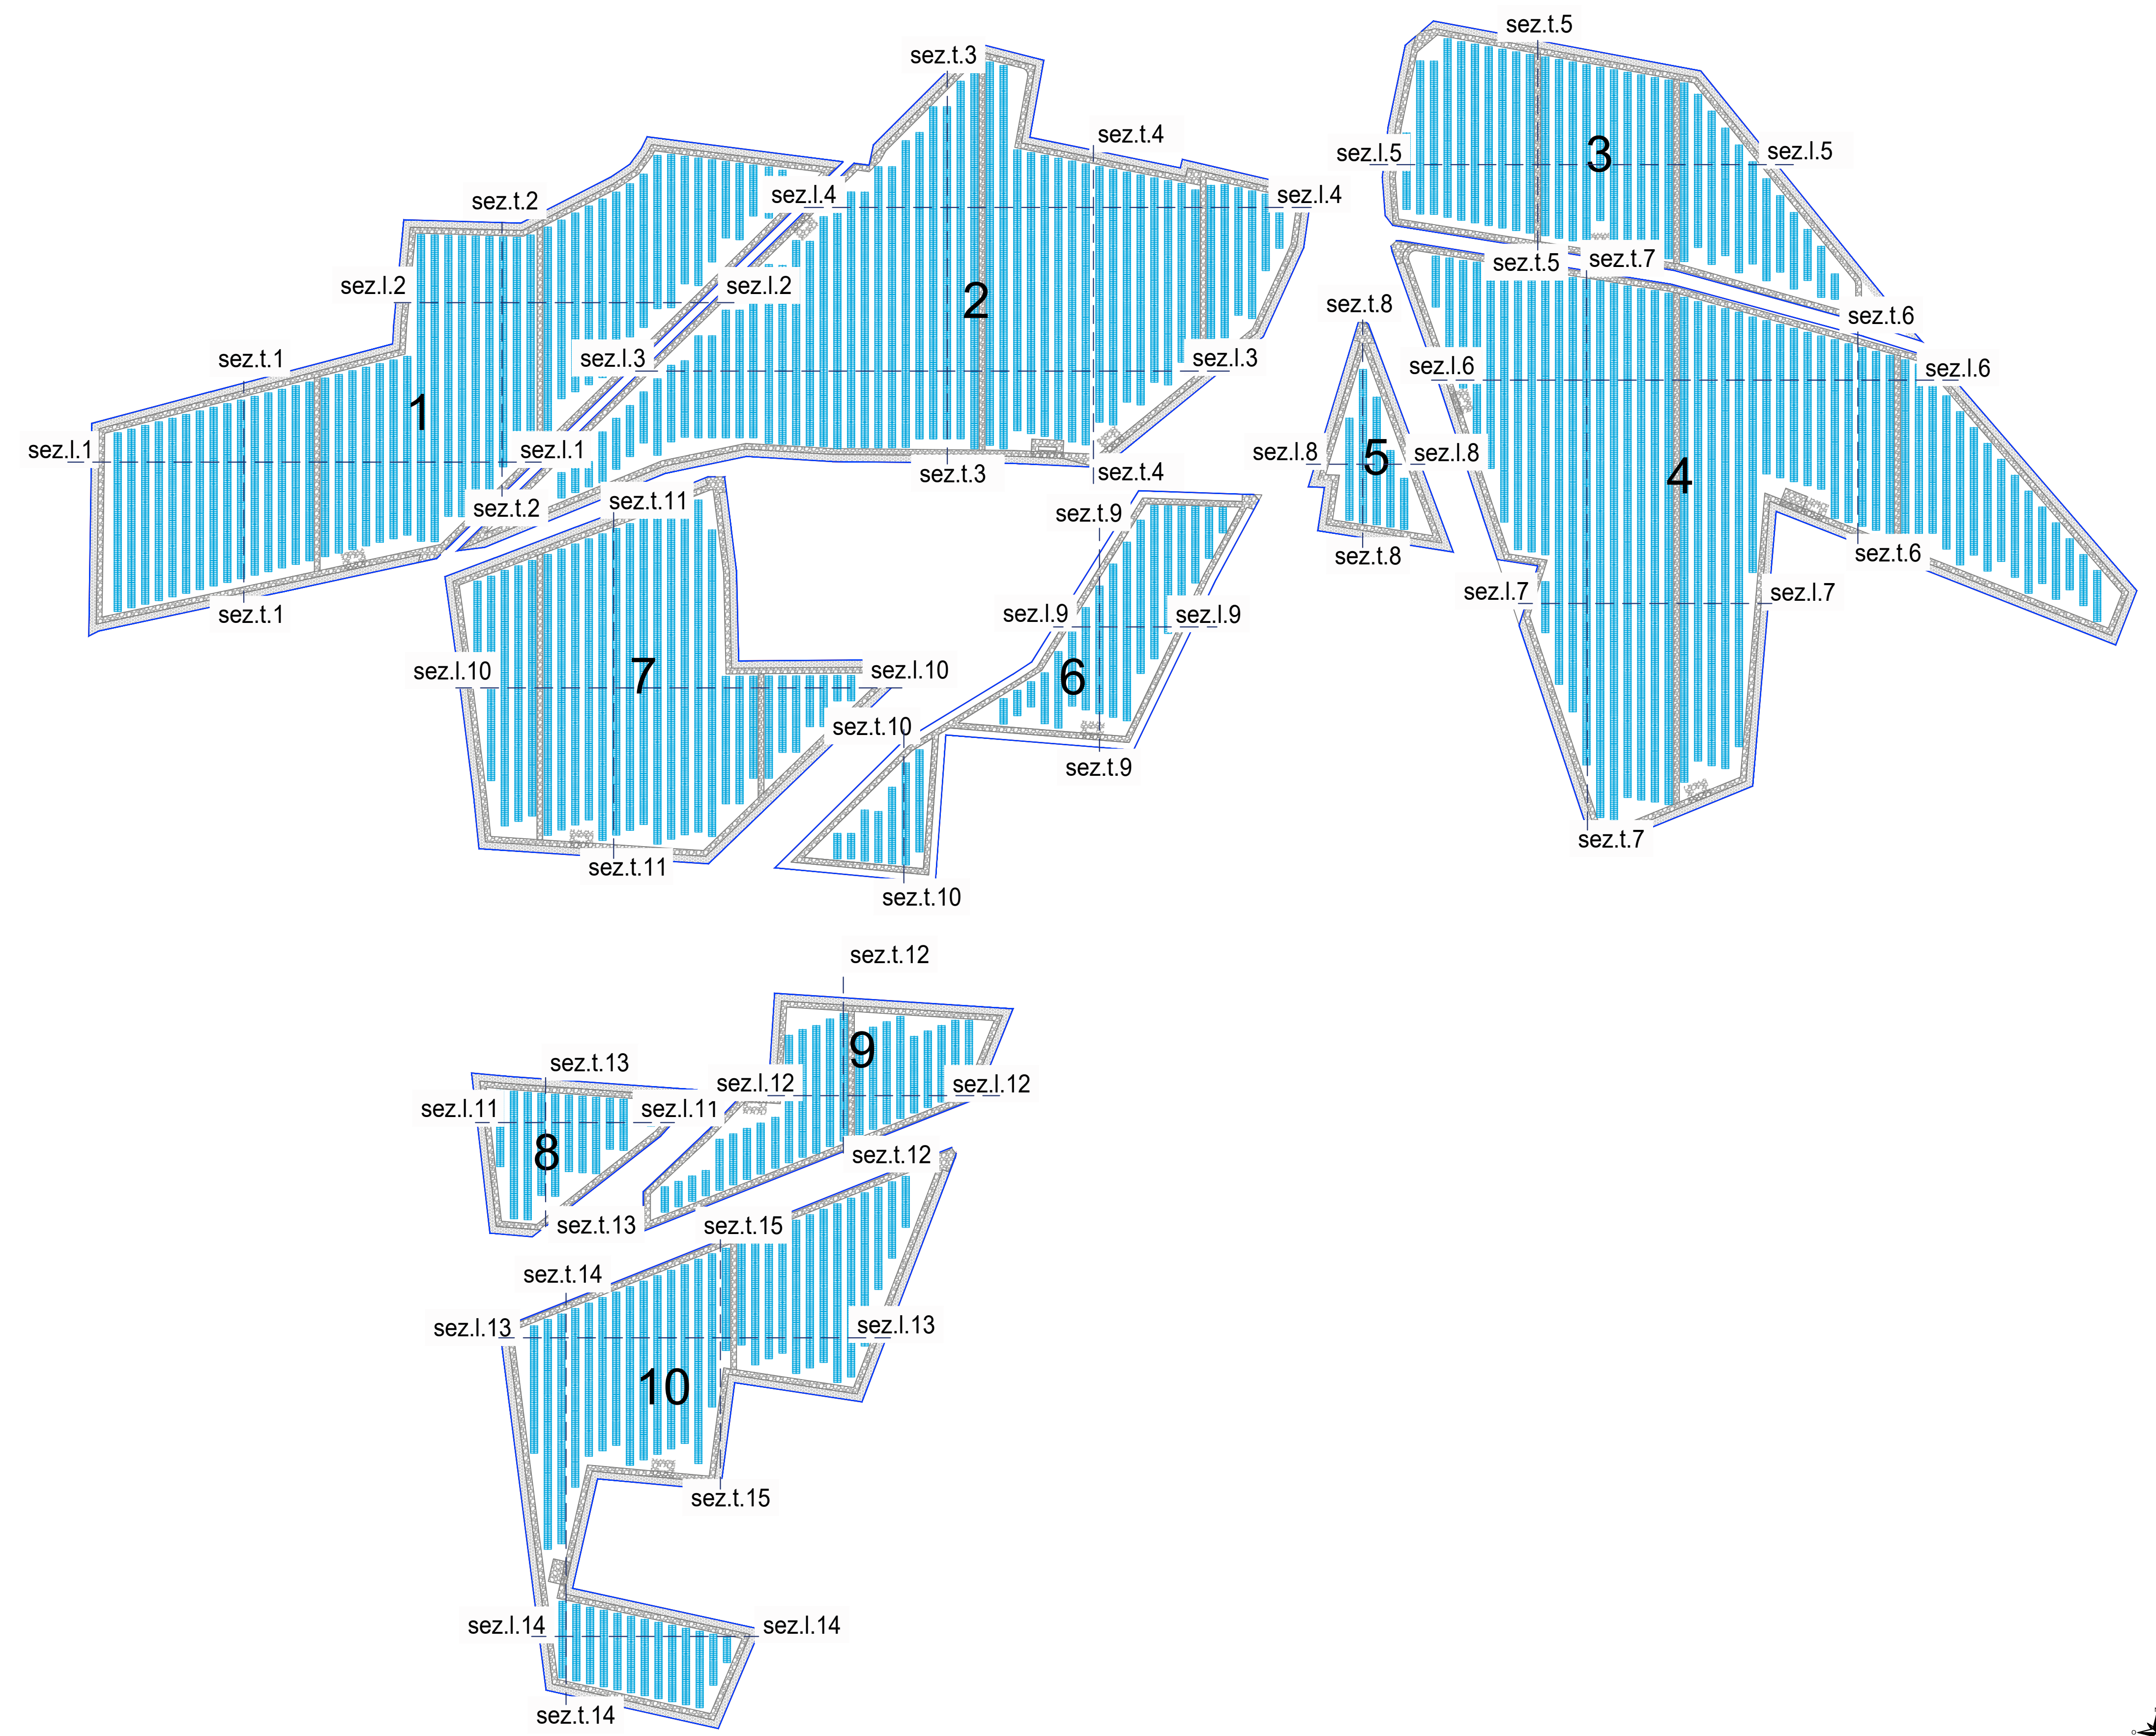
sez.t.3
sez.t.5
sez.t.4
sez.l.5
3
sez.l.5
sez.t.2
sez.l.4
sez.l.4
sez.t.5
sez.t.7
sez.l.2
sez.l.2
2
sez.t.8
sez.t.6
sez.t.1
sez.l.3
sez.l.3
sez.l.6
sez.l.6
1
sez.l.1
sez.l.1
sez.l.8
5
sez.l.8
sez.t.3
sez.t.4
4
sez.t.2
sez.t.11
sez.t.9
sez.t.8
sez.t.6
sez.l.7
sez.l.7
sez.t.1
sez.l.9
sez.l.9
sez.l.10
7
sez.l.10
6
sez.t.10
sez.t.9
sez.t.7
sez.t.11
sez.t.10
sez.t.12
9
sez.t.13
sez.l.12
sez.l.12
sez.l.11
sez.l.11
8
sez.t.12
sez.t.13
sez.t.15
sez.t.14
sez.l.13
sez.l.13
10
sez.t.15
sez.l.14
sez.l.14
sez.t.14